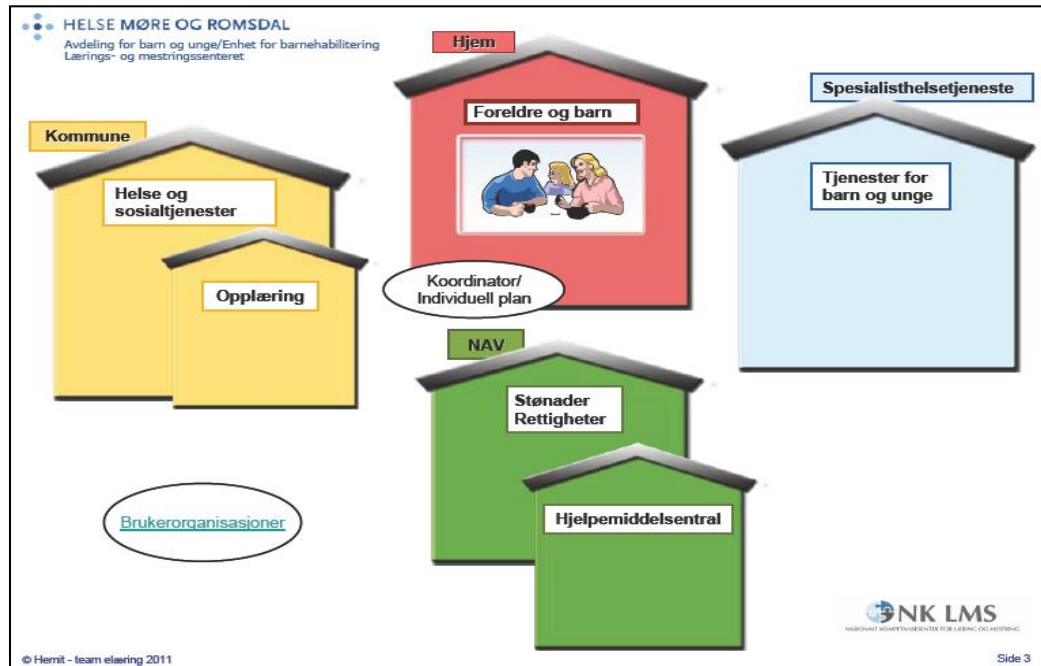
HELSE MØRE OG ROMSDAL
Avdeling for barn og unge/Enhet for barnehabilitering
Lærings- og mestringssenteret

Hjem

Foreldre og barn

Spesialisthelsetjeneste

Tjenester for barn og unge

Kommune

Helse og sosialtjenester

Opplæring

Koordinator/ Individuell plan

NAV

Stønader Rettigheter

Hjelpemiddelsentral

Brukerorganisasjoner

NK LMS
NASJONALT KOMPETANSESENTER FOR LÆRING OG MESTRING

© Hemit - team elæring 2011

Side 3